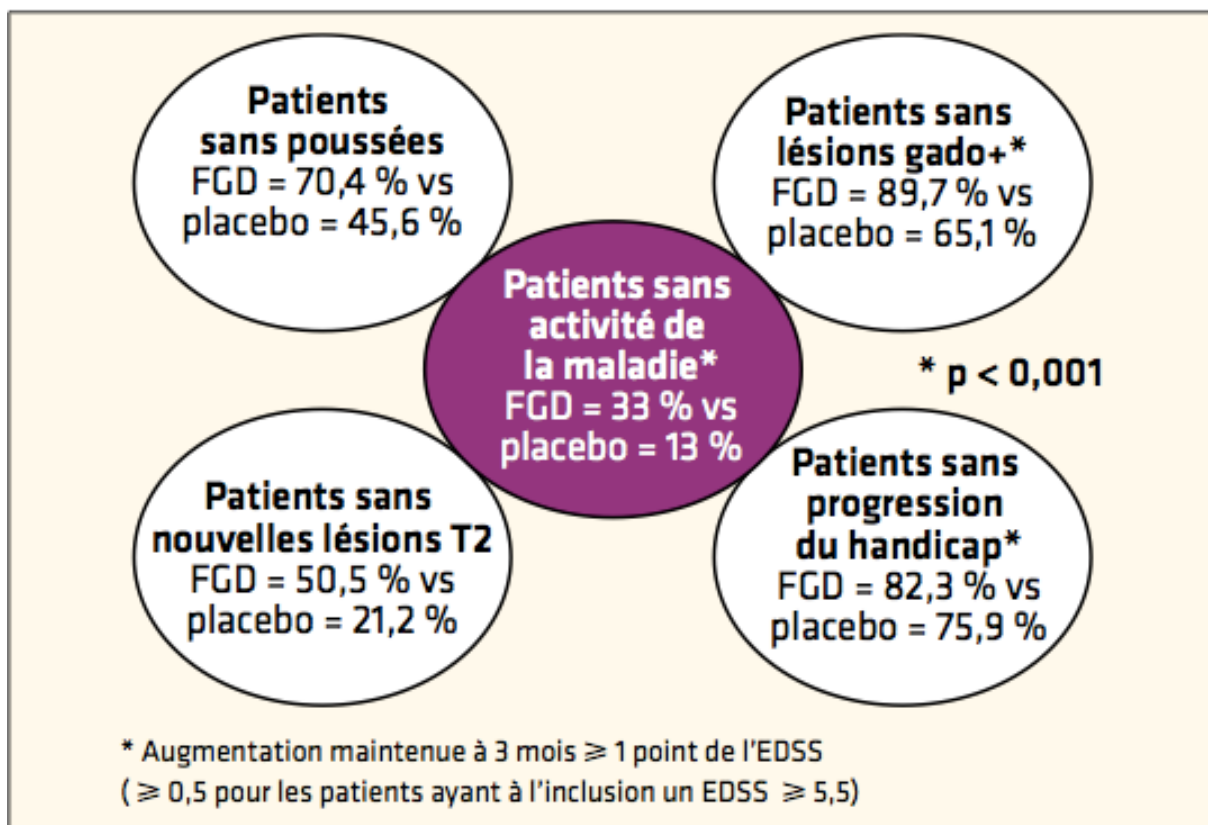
Patients sans poussées
FGD = 70,4 % vs placebo = 45,6 %

Patients sans lésions gado+*
FGD = 89,7 % vs placebo = 65,1 %

Patients sans activité de la maladie*
FGD = 33 % vs placebo = 13 %

* p < 0,001

Patients sans nouvelles lésions T2
FGD = 50,5 % vs placebo = 21,2 %

Patients sans progression du handicap*
FGD = 82,3 % vs placebo = 75,9 %

* Augmentation maintenue à 3 mois $\geqslant$ 1 point de l'EDSS
( $\geqslant$ 0,5 pour les patients ayant à l'inclusion un EDSS $\geqslant$ 5,5)